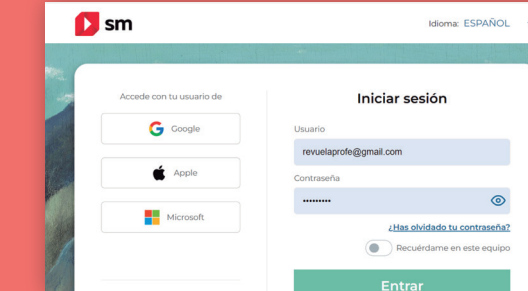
sm

Idioma: ESPAÑOL

Accede con tu usuario de

Google

Apple

Microsoft

Iniciar sesión

Usuario

revuelaprofe@gmail.com

Contraseña

•••••••••

¿Has olvidado tu contraseña?

Recuérdame en este equipo

Entrar